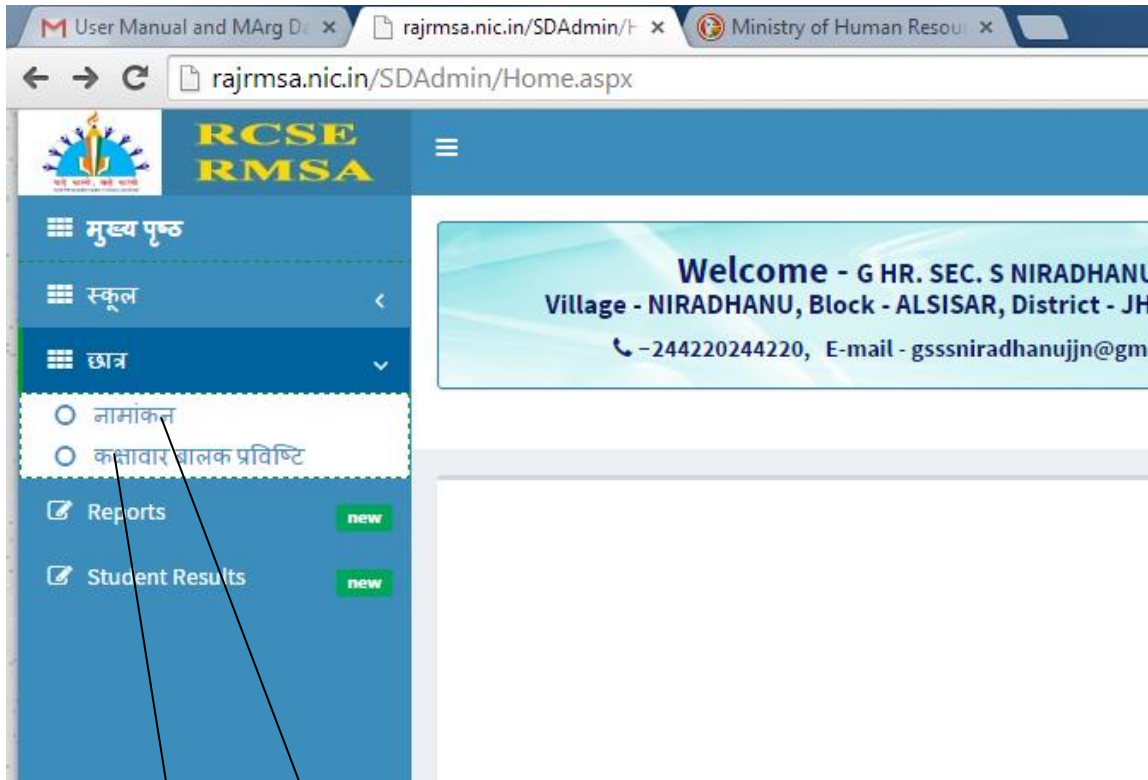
M User Manual and MArg Da ×
rajrmsa.nic.in/SDAdmin/H ×
Ministry of Human Resou ×

rajrmsa.nic.in/SDAdmin/Home.aspx

RCSE
RMSA

मुख्य पृष्ठ
स्कूल
छात्र
नामांकन
कक्षावार बालक प्रविष्टि
Reports new
Student Results new

Welcome - G HR. SEC. S NIRADHANU
Village - NIRADHANU, Block - ALSISAR, District - JH
-244220244220, E-mail - gsssniradhanujjn@gm